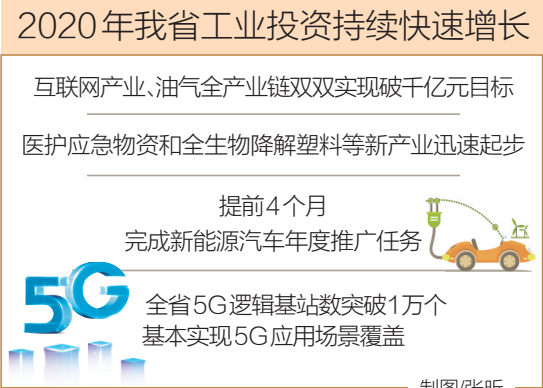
2020年我省工业投资持续快速增长

互联网产业、油气全产业链双双实现破千亿元目标

医护应急物资和全生物降解塑料等新产业迅速起步

提前4个月
完成新能源汽车年度推广任务

5G

全省5G逻辑基站数突破1万个
基本实现5G应用场景覆盖

制图/张昕